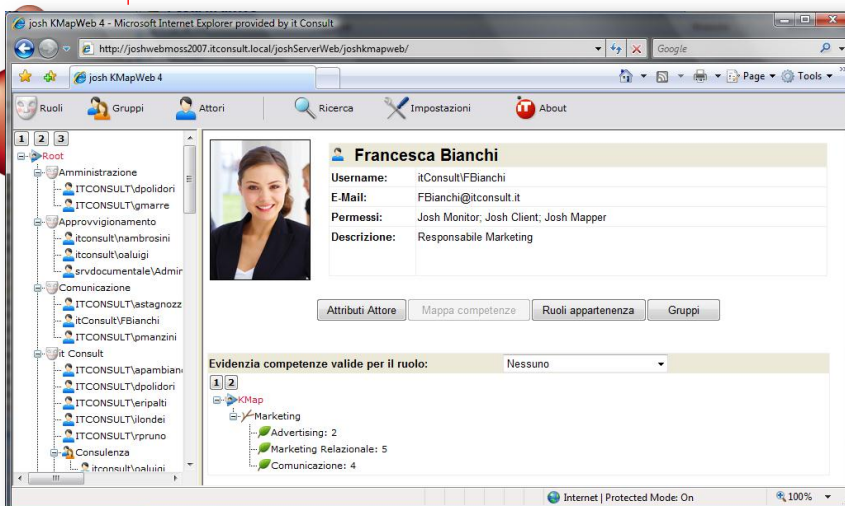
josh KMapWeb 4 - Microsoft Internet Explorer provided by it Consult

http://joshwebmoss2007.itconsult.local/joshServerWeb/joshkmapweb/

Google

josh KMapWeb 4

Page ▾ Tools ▾

Ruoli Gruppi Attori Ricerca Impostazioni About

1 2 3

Root
Amministrazione
ITCONSULT\dpolidori
ITCONSULT\gmarre
Approvvigionamento
itconsult\nambrosini
itconsult\oaluigi
srvdocumentale\Admir
Comunicazione
ITCONSULT\astagnozz
itConsult\FBianchi
ITCONSULT\pmanzini
it Consult
ITCONSULT\apambian
ITCONSULT\dpolidori
ITCONSULT\eripalti
ITCONSULT\ilondei
ITCONSULT\rpruno
Consulenza
itconsult\oaluigi

Francesca Bianchi

| Username: | itConsult\FBianchi |
|---|---|
| E-Mail: | FBianchi@itconsult.it |
| Permessi: | Josh Monitor; Josh Client; Josh Mapper |
| Descrizione: | Responsabile Marketing |

Attributi Attore | Mappa competenze | Ruoli appartenenza | Gruppi

Evidenzia competenze valide per il ruolo: Nessuno

1 2

KMap
Marketing
Advertising: 2
Marketing Relazionale: 5
Comunicazione: 4

Internet | Protected Mode: On 100%